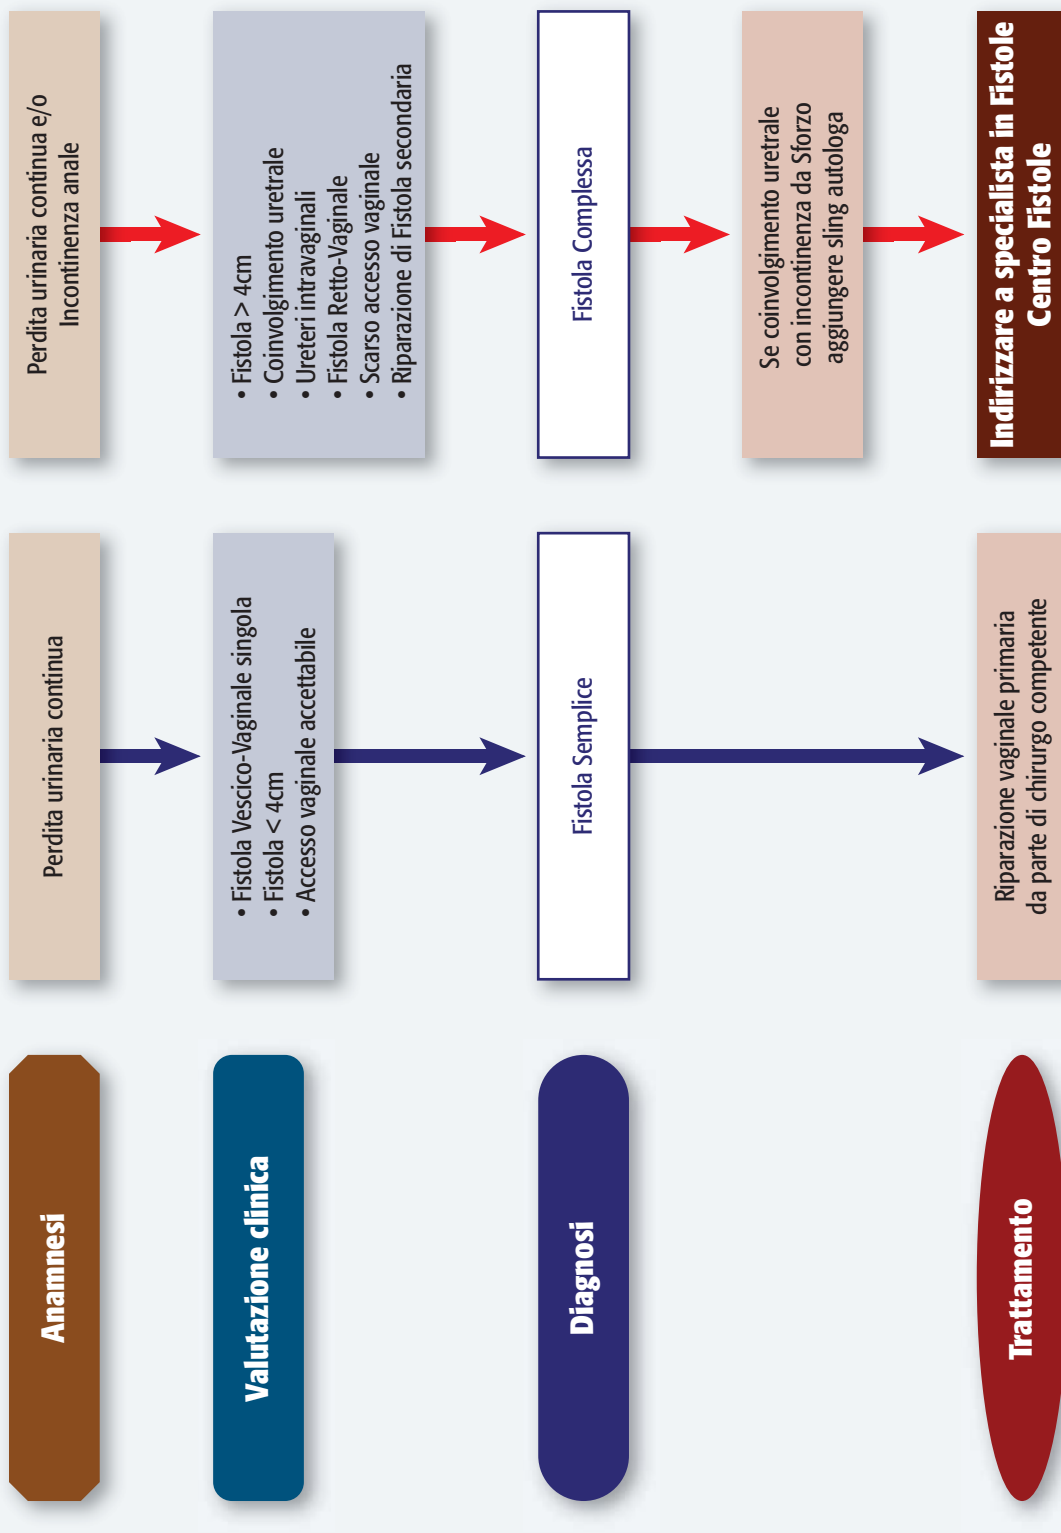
Anamnesi

Perdita urinaria continua

Perdita urinaria continua e/o Incontinenza anale

Valutazione clinica

• Fistola Vescico-Vaginale singola
• Fistola < 4cm
• Accesso vaginale accettabile

• Fistola > 4cm
• Coinvolgimento uretrale
• Ureteri intravaginali
• Fistola Retto-Vaginale
• Scarso accesso vaginale
• Riparazione di Fistola secondaria

Diagnosi

Fistola Semplice

Fistola Complessa

Se coinvolgimento uretrale con incontinenza da Sforzo aggiungere sling autologa

Trattamento

Riparazione vaginale primaria da parte di chirurgo competente

Indirizzare a specialista in Fistole Centro Fistole